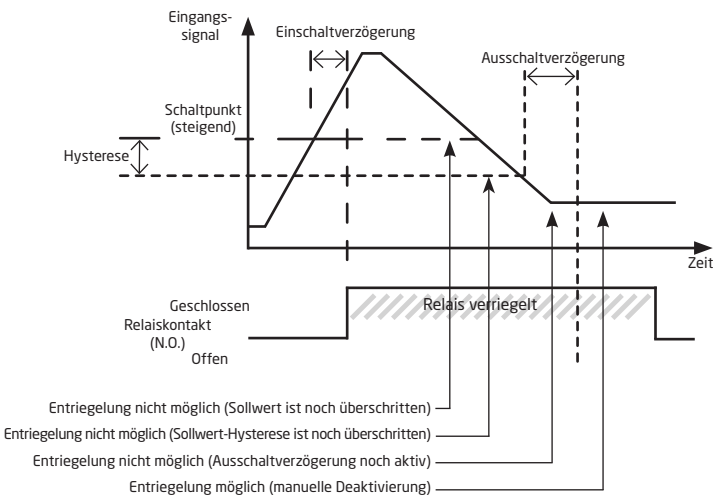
Eingangssignal

Einschaltverzögerung

Ausschaltverzögerung

Schaltpunkt (steigend)

Hysterese

Zeit

Geschlossen

Relaiskontakt (N.O.)

Offen

Relais verriegelt

Entriegelung nicht möglich (Sollwert ist noch überschritten)

Entriegelung nicht möglich (Sollwert-Hysterese ist noch überschritten)

Entriegelung nicht möglich (Ausschaltverzögerung noch aktiv)

Entriegelung möglich (manuelle Deaktivierung)